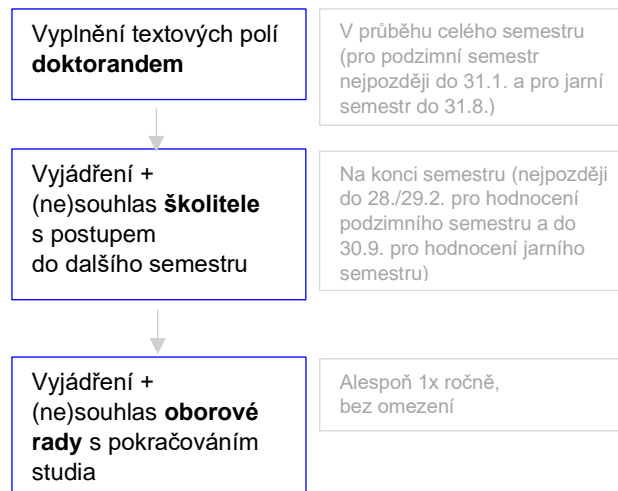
Vyplnění textových polí **doktorandem**

V průběhu celého semestru (pro podzimní semestr nejpozději do 31.1. a pro jarní semestr do 31.8.)

Vyjádření + (ne)souhlas **školitele** s postupem do dalšího semestru

Na konci semestru (nejpozději do 28./29.2. pro hodnocení podzimního semestru a do 30.9. pro hodnocení jarního semestru)

Vyjádření + (ne)souhlas **oborové rady** s pokračováním studia

Alespoň 1x ročně, bez omezení